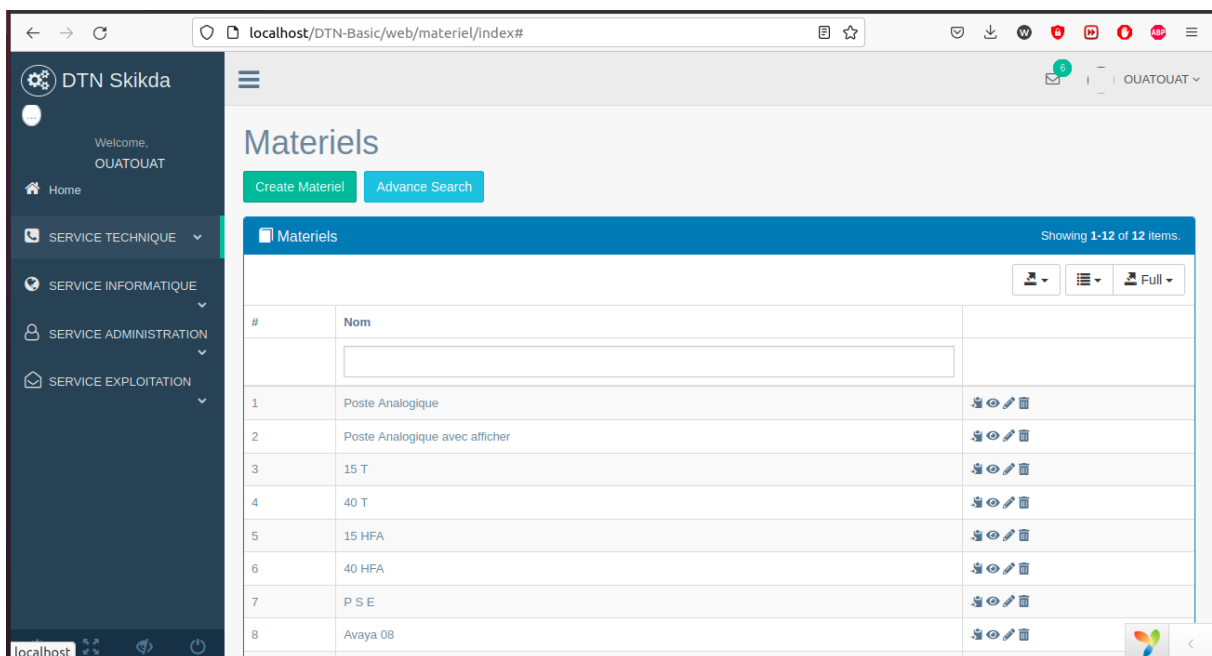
localhost/DTN-Basic/web/materiel/index#

DTN Skikda

Welcome,
OUATOUAT

Home

SERVICE TECHNIQUE

SERVICE INFORMATIQUE

SERVICE ADMINISTRATION

SERVICE EXPLOITATION

6

OUATOUAT

Materiels

Create Materiel

Advance Search

Materiels

Showing **1-12** of **12** items.

Full

| # | Nom | |
|---|---|---|
| 1 | Poste Analogique | |
| 2 | Poste Analogique avec afficher | |
| 3 | 15 T | |
| 4 | 40 T | |
| 5 | 15 HFA | |
| 6 | 40 HFA | |
| 7 | P S E | |
| 8 | Avaya 08 | |

localhost